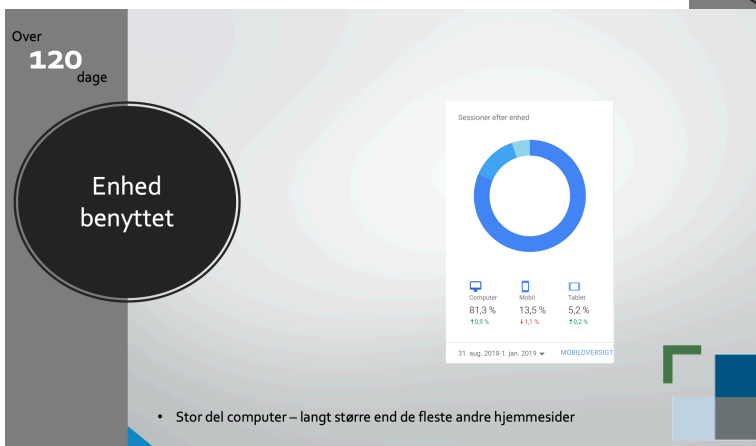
Over
120
dage

Enhed benyttet

Sessioner efter enhed

| Computer | Mobil | Tablet |
|---|---|---|
| 81,3 % | 13,5 % | 5,2 % |
| ↑0,9 % | ↓1,1 % | ↑0,2 % |

31. aug. 2018-1. jan. 2019 ▾ MOBILOVERSIGT

• Stor del computer – langt større end de fleste andre hjemmesider